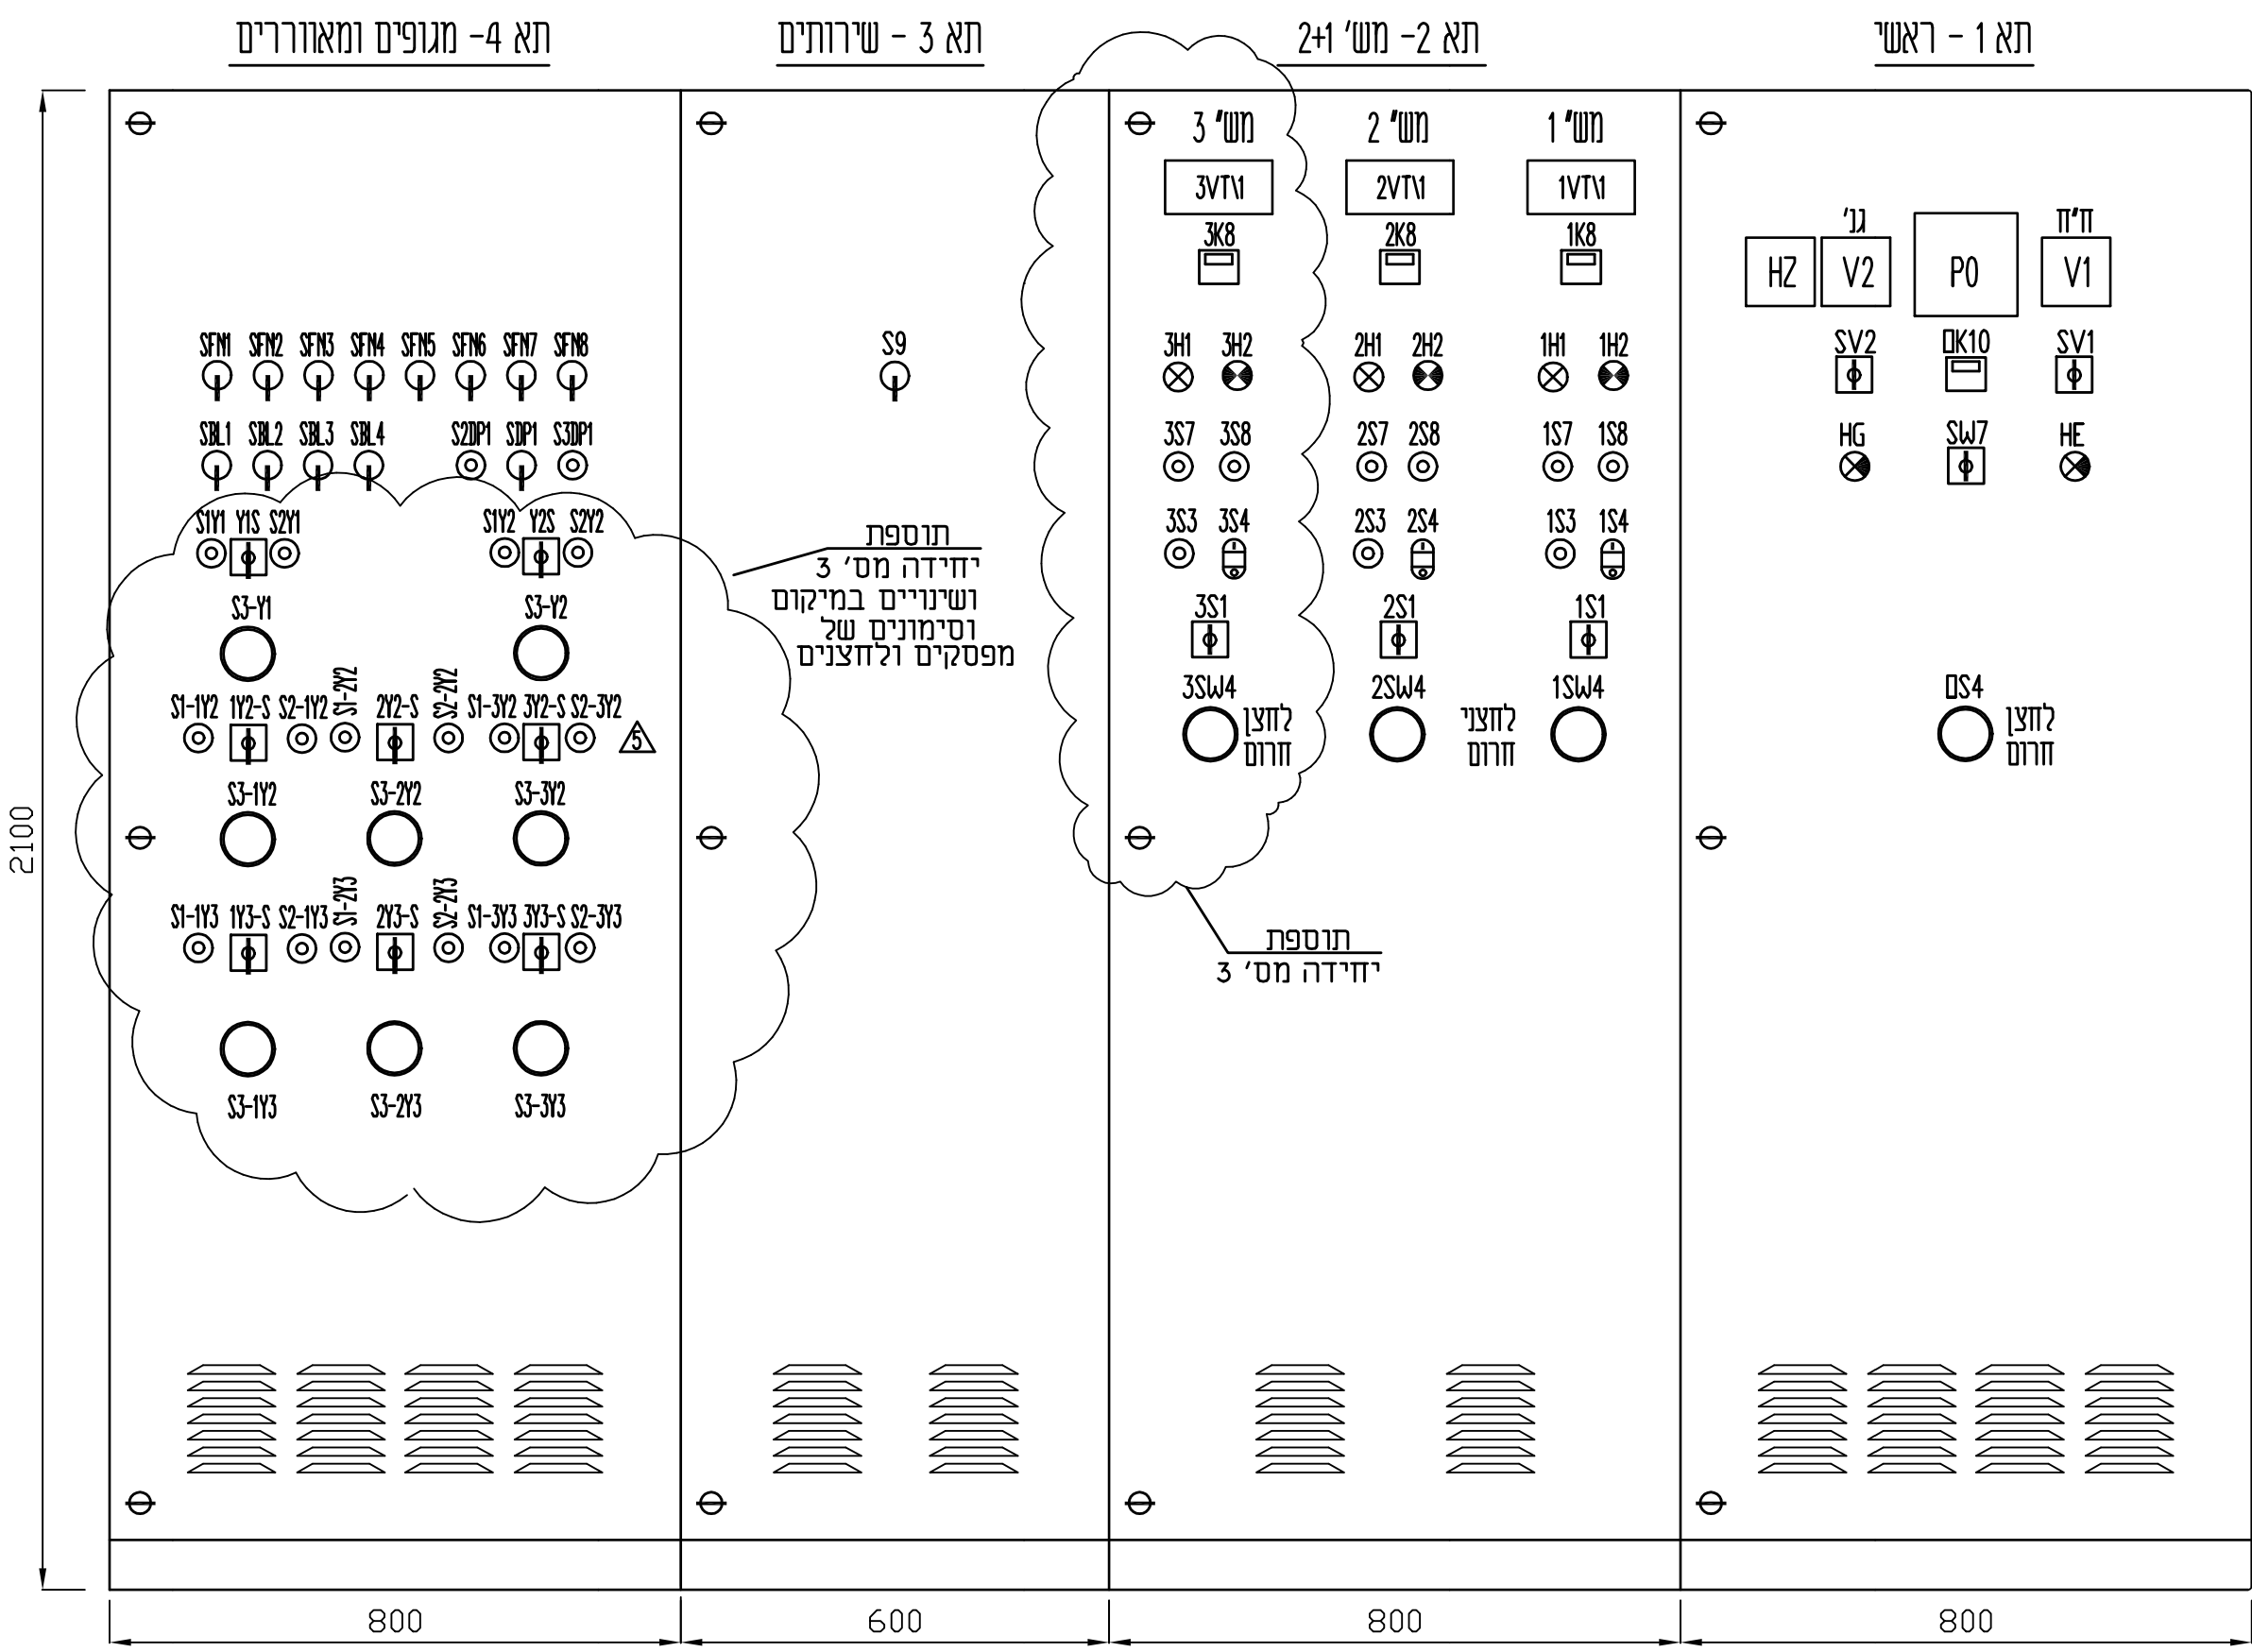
תא 4 -מגופים ומאווררים

תא 3 - שירותים

תא 2- מש' 2+1

תא 1 - ראשי

SFN1 SFN2 SFN3 SFN4 SFN5 SFN6 SFN7 SFN8

SBL1 SBL2 SBL3 SBL4 S2DP1 SDP1 S3DP1

S1Y1 Y1S S2Y1 S1Y2 Y2S S2Y2

S3-Y1 S3-Y2

S1-1Y2 1Y2-S S2-1Y2 S1-2Y2 2Y2-S S2-2Y2 S1-3Y2 3Y2-S S2-3Y2

5

S3-1Y2 S3-2Y2 S3-3Y2

S1-1Y3 1Y3-S S2-1Y3 S1-2Y3 2Y3-S S2-2Y3 S1-3Y3 3Y3-S S2-3Y3

S3-1Y3 S3-2Y3 S3-3Y3

S9

תוספת
יחידה מס' 3
ושינויים במיקום
וסימונים של
מפסקים ולחצנים

מש' 3 מש' 2 מש' 1

3VTV1 2VTV1 1VTV1

3K8 2K8 1K8

3H1 3H2 2H1 2H2 1H1 1H2

3S7 3S8 2S7 2S8 1S7 1S8

3S3 3S4 2S3 2S4 1S3 1S4

3S1 2S1 1S1

3SW4 2SW4 1SW4

לחצן חרום

לחצני חרום

תוספת
יחידה מס' 3

גנ' ח"ח

HZ V2 P0 V1

SV2 0K10 SV1

HG SW7 HE

0S4

לחצן חרום

2100

800 600 800 800